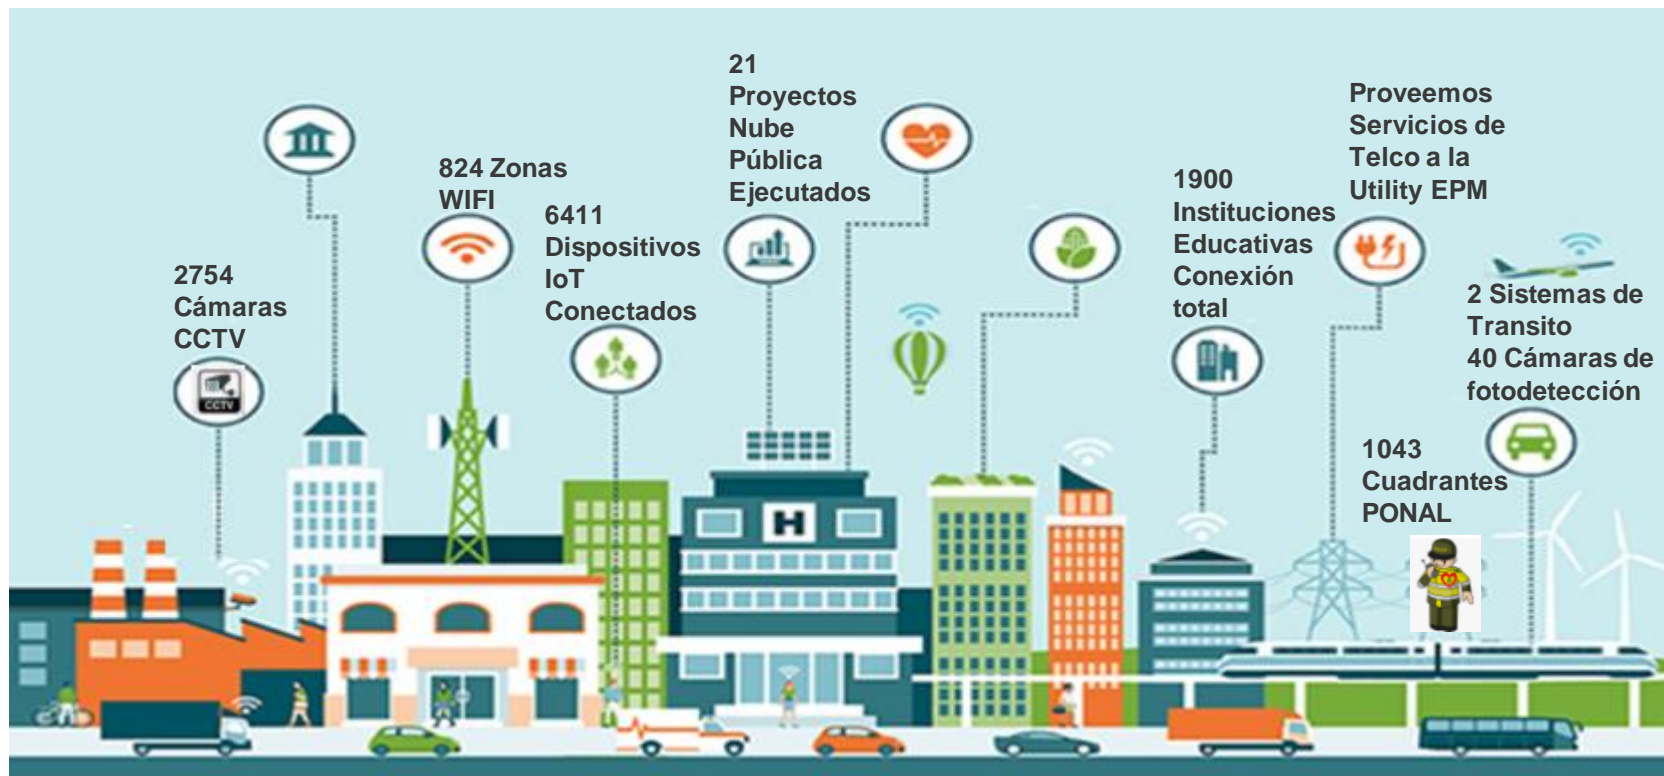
2754 Cámaras CCTV

CCTV

824 Zonas WIFI

6411 Dispositivos IoT Conectados

21 Proyectos Nube Pública Ejecutados

H

1900 Instituciones Educativas Conexión total

Proveemos Servicios de Telco a la Utility EPM

2 Sistemas de Transito 40 Cámaras de fotodetección

1043 Cuadrantes PONAL